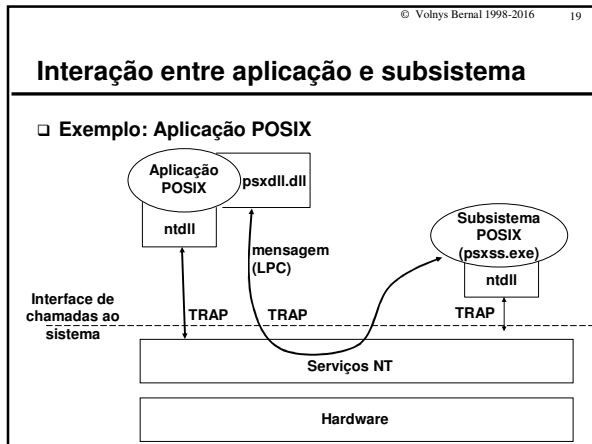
© Volnys Bernal 1998-2016 19

Interação entre aplicação e subsistema

❑ Exemplo: Aplicação POSIX

Aplicação POSIX

psxdll.dll

ntdll

mensagem (LPC)

Subsistema POSIX (psxss.exe)

ntdll

Interface de chamadas ao sistema

TRAP

TRAP

TRAP

Serviços NT

Hardware